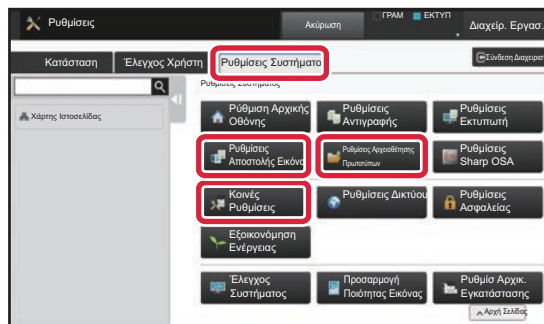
Ρυθμίσεις

Ακύρωση

ΓΡΑΜ ΕΚΤΥΠ

Διαχείρ. Εργασ.

Κατάσταση

Έλεγχος Χρήστη

Ρυθμίσεις Συστήματο

Σύνδεση Διαχειριστ

Χάρτης Ιστοσελίδας

Ρυθμίσεις Συστήματος

Ρύθμιση Αρχικής Οθόνης

Ρυθμίσεις Αντιγραφής

Ρυθμίσεις Εκτυπωτή

Ρυθμίσεις Αποστολής Εικόνα

Ρυθμίσεις Αρχειοθέτησης Πρωτοτύπων

Ρυθμίσεις Sharp OSA

Κοινές Ρυθμίσεις

Ρυθμίσεις Δικτύου

Ρυθμίσεις Ασφαλείας

Εξοικονόμηση Ενέργειας

Έλεγχος Συστήματος

Προσαρμογή Ποιότητας Εικόνας

Ρυθμίσ Αρχικ. Εγκατάστασης

Αρχή Σελίδας